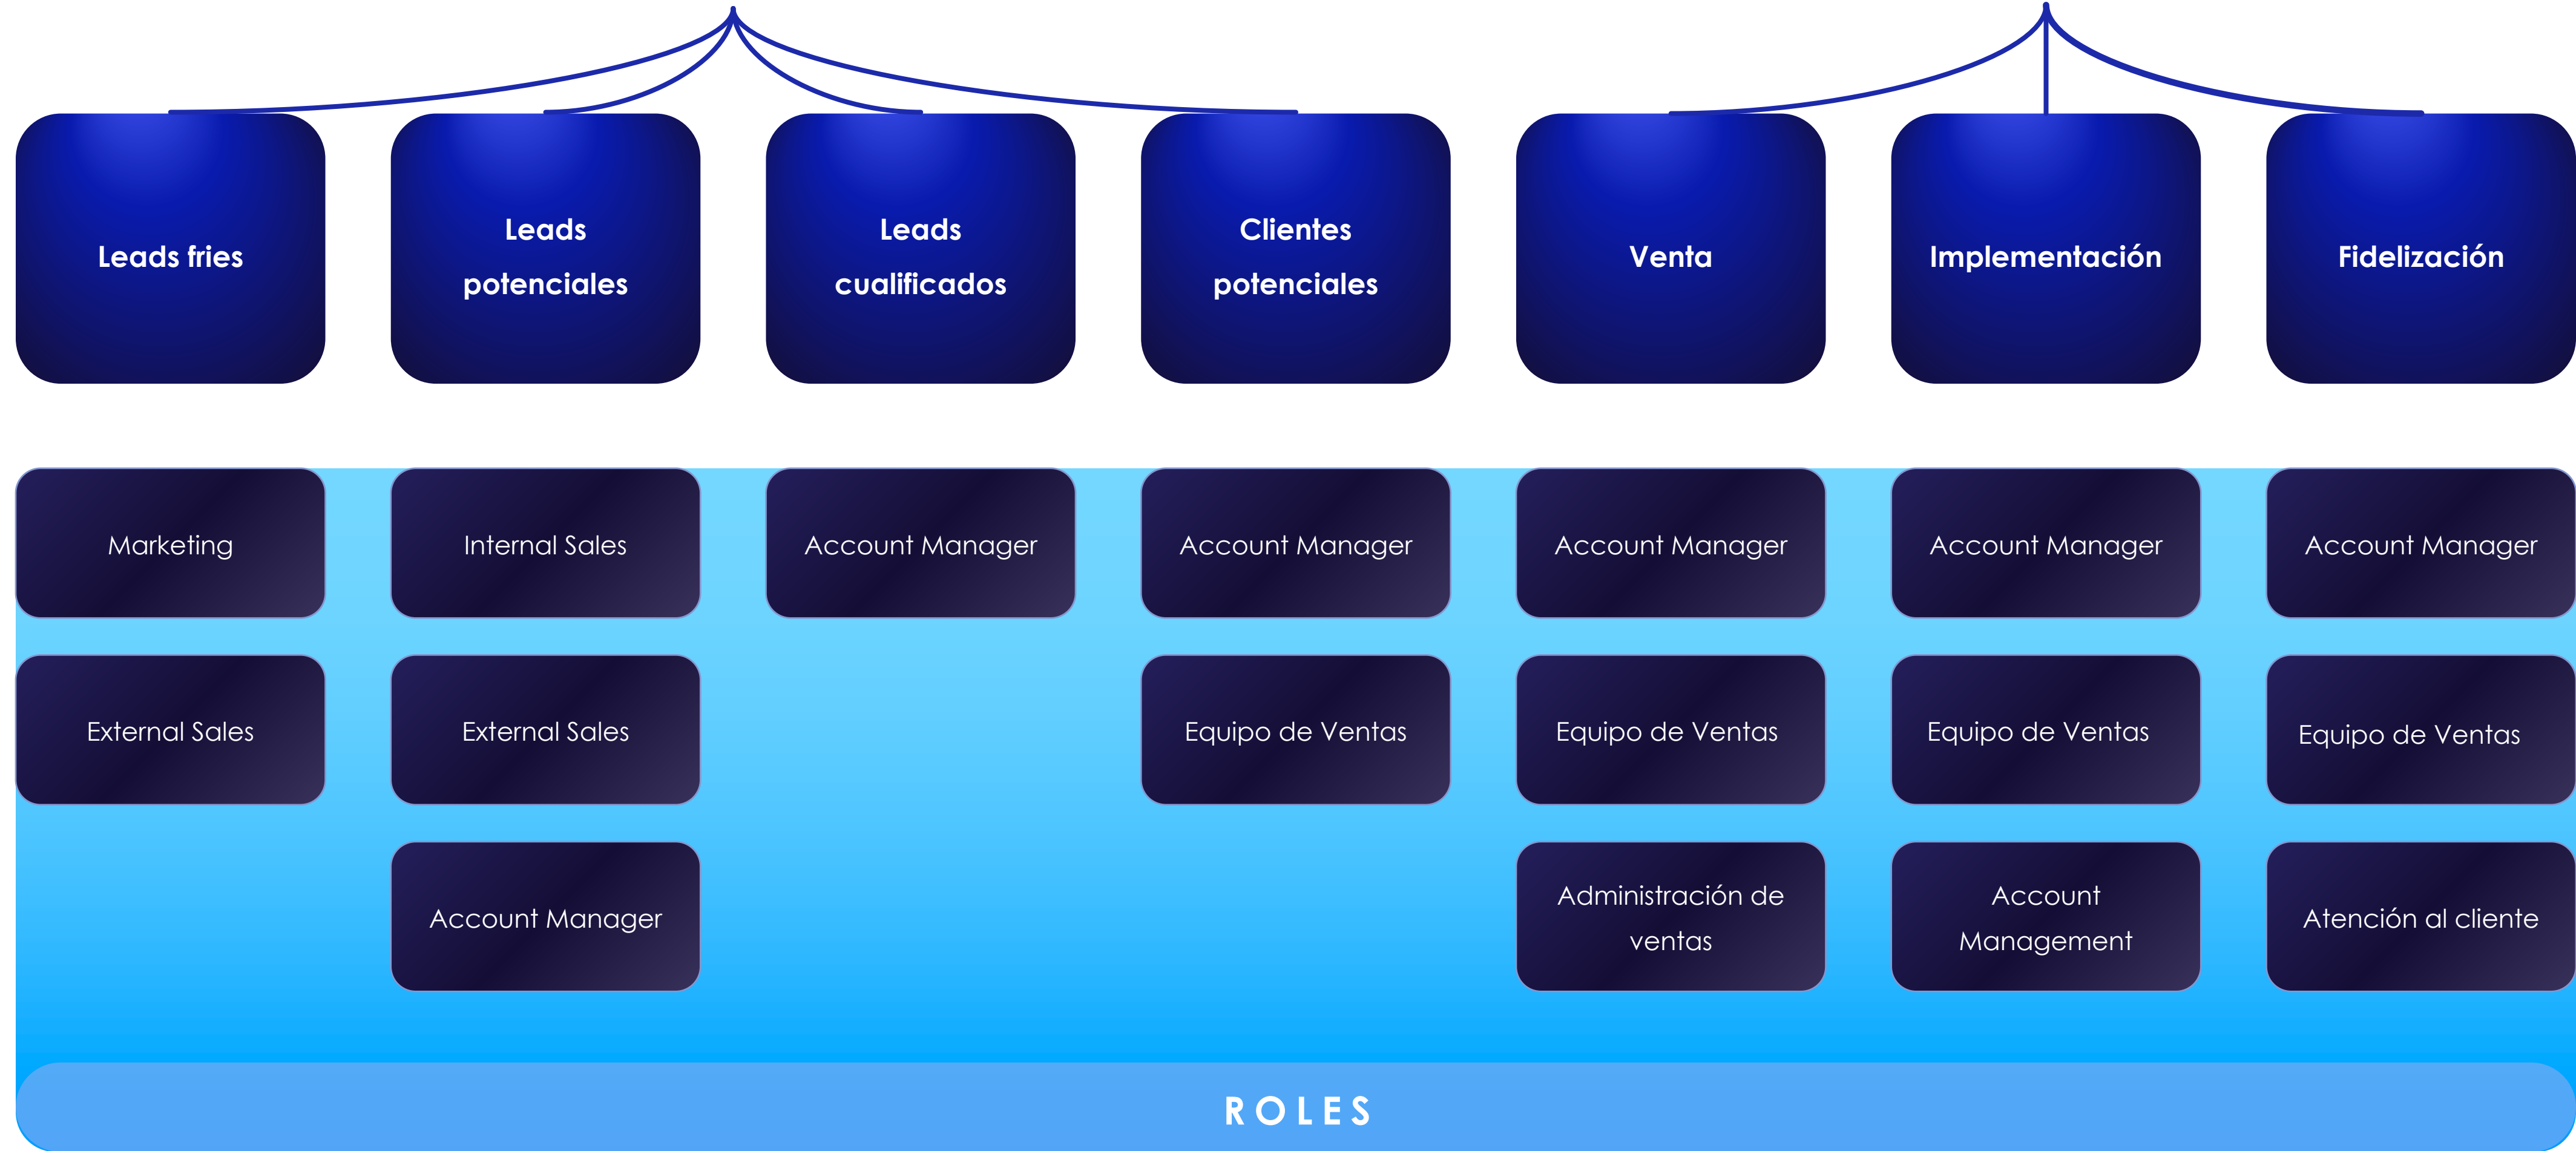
Leads fries

Leads potenciales

Leads cualificados

Clientes potenciales

Venta

Implementación

Fidelización

Marketing

External Sales

Internal Sales

External Sales

Account Manager

Account Manager

Account Manager

Equipo de Ventas

Account Manager

Equipo de Ventas

Administración de ventas

Account Manager

Equipo de Ventas

Account Management

Account Manager

Equipo de Ventas

Atención al cliente

ROLES